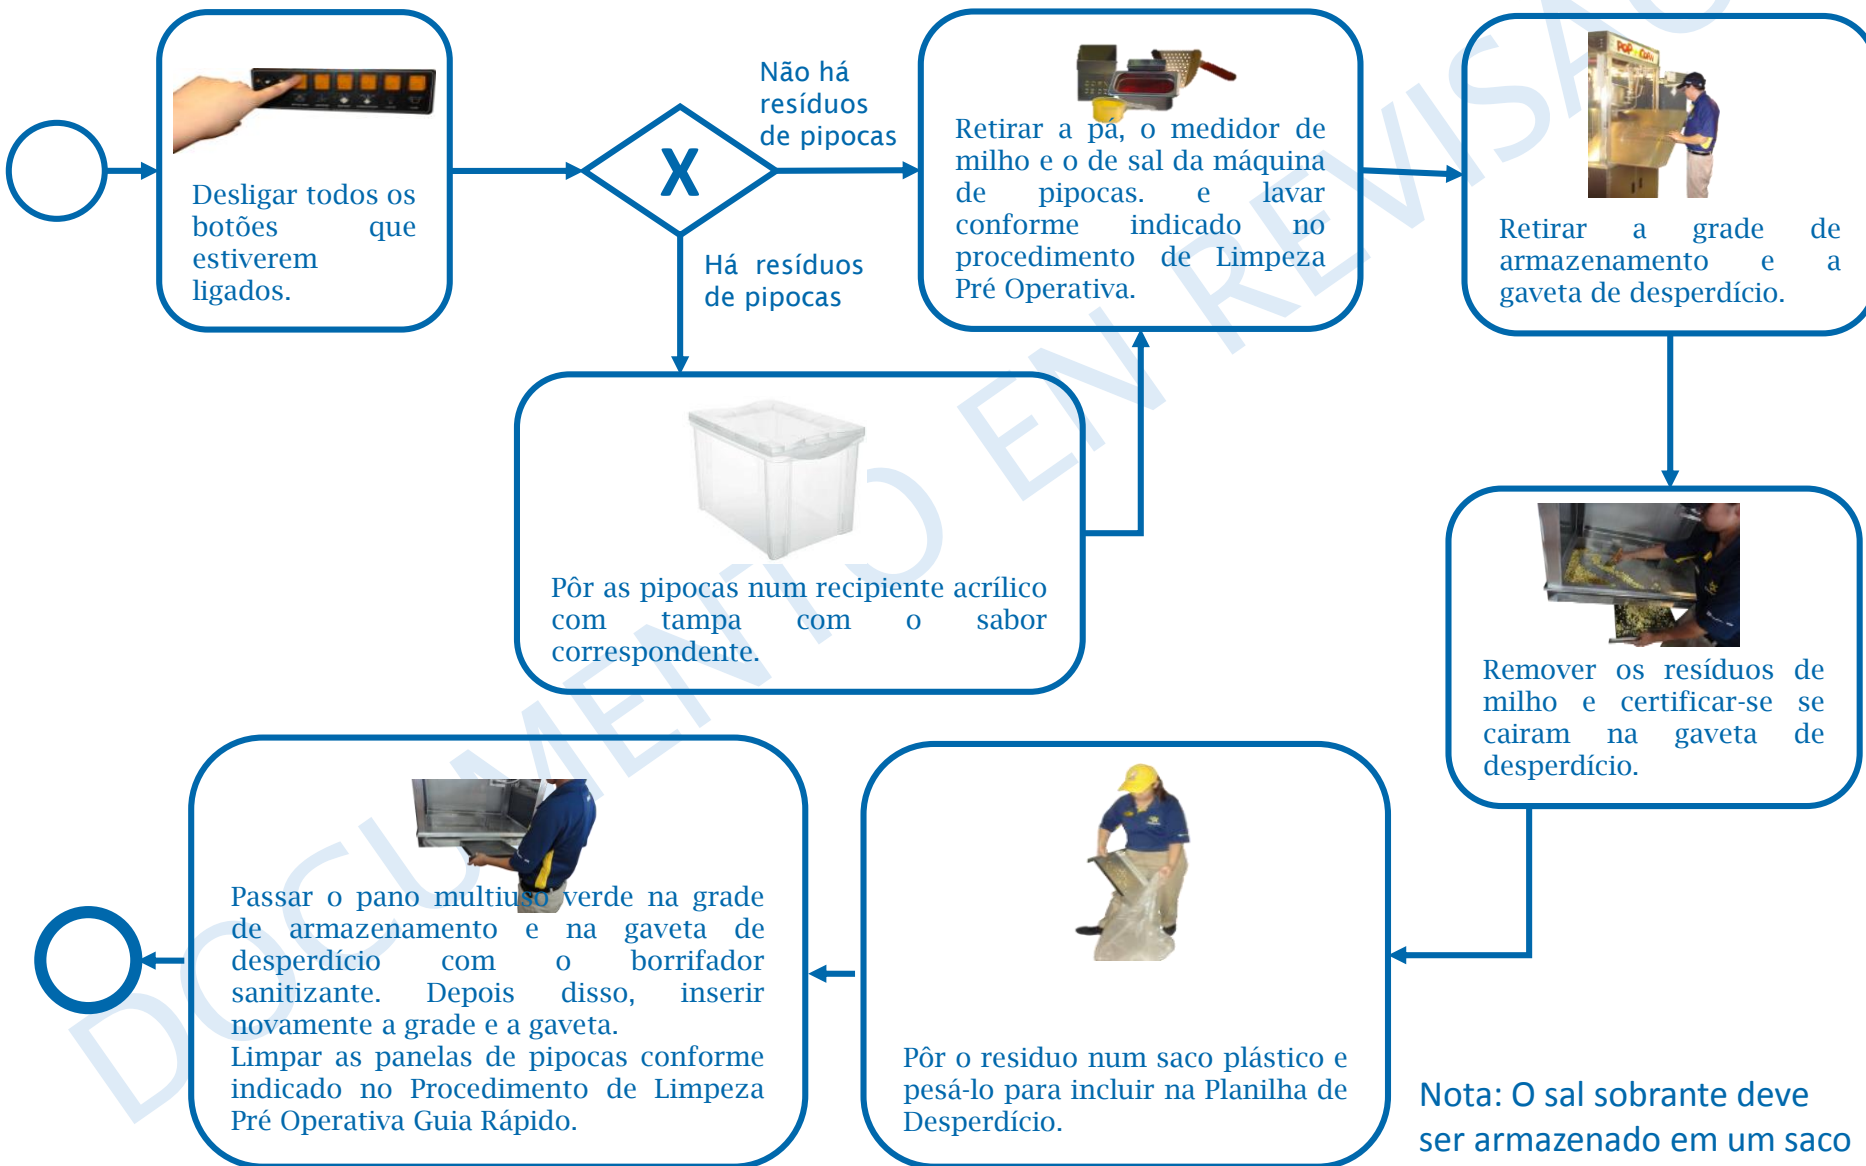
Desligar todos os botões que estiverem ligados.

Não há resíduos de pipocas

X

Há resíduos de pipocas

Retirar a pá, o medidor de milho e o de sal da máquina de pipocas. e lavar conforme indicado no procedimento de Limpeza Pré Operativa.

Retirar a grade de armazenamento e a gaveta de desperdício.

Pôr as pipocas num recipiente acrílico com tampa com o sabor correspondente.

Remover os resíduos de milho e certificar-se se cairam na gaveta de desperdício.

Passar o pano multiuso verde na grade de armazenamento e na gaveta de desperdício com o borrifador sanitizante. Depois disso, inserir novamente a grade e a gaveta.
Limpar as panelas de pipocas conforme indicado no Procedimento de Limpeza Pré Operativa Guia Rápido.

Pôr o residuo num saco plástico e pesá-lo para incluir na Planilha de Desperdício.

Nota: O sal sobrante deve ser armazenado em um saco

DOCUMENTO EN REVISAO